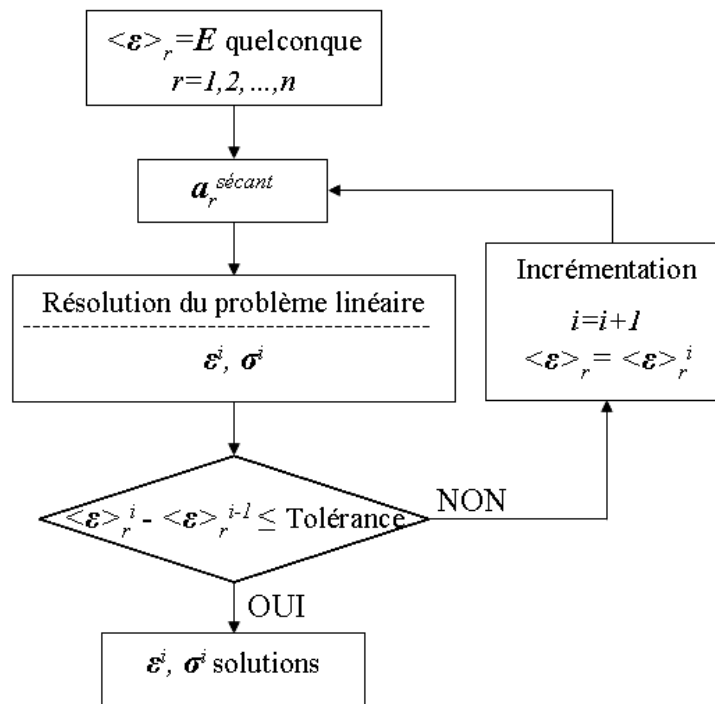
$<\boldsymbol{\varepsilon}>_r = \boldsymbol{E}$ quelconque
$r=1,2,...,n$

$\boldsymbol{a}_r^{sécant}$

Résolution du problème linéaire

$\boldsymbol{\varepsilon}^i$, $\boldsymbol{\sigma}^i$

Incrémentation
$i=i+1$
$<\boldsymbol{\varepsilon}>_r = <\boldsymbol{\varepsilon}>_r^i$

$<\boldsymbol{\varepsilon}>_r^i - <\boldsymbol{\varepsilon}>_r^{i-1} \leq$ Tolérance

NON

OUI

$\boldsymbol{\varepsilon}^i$, $\boldsymbol{\sigma}^i$ solutions